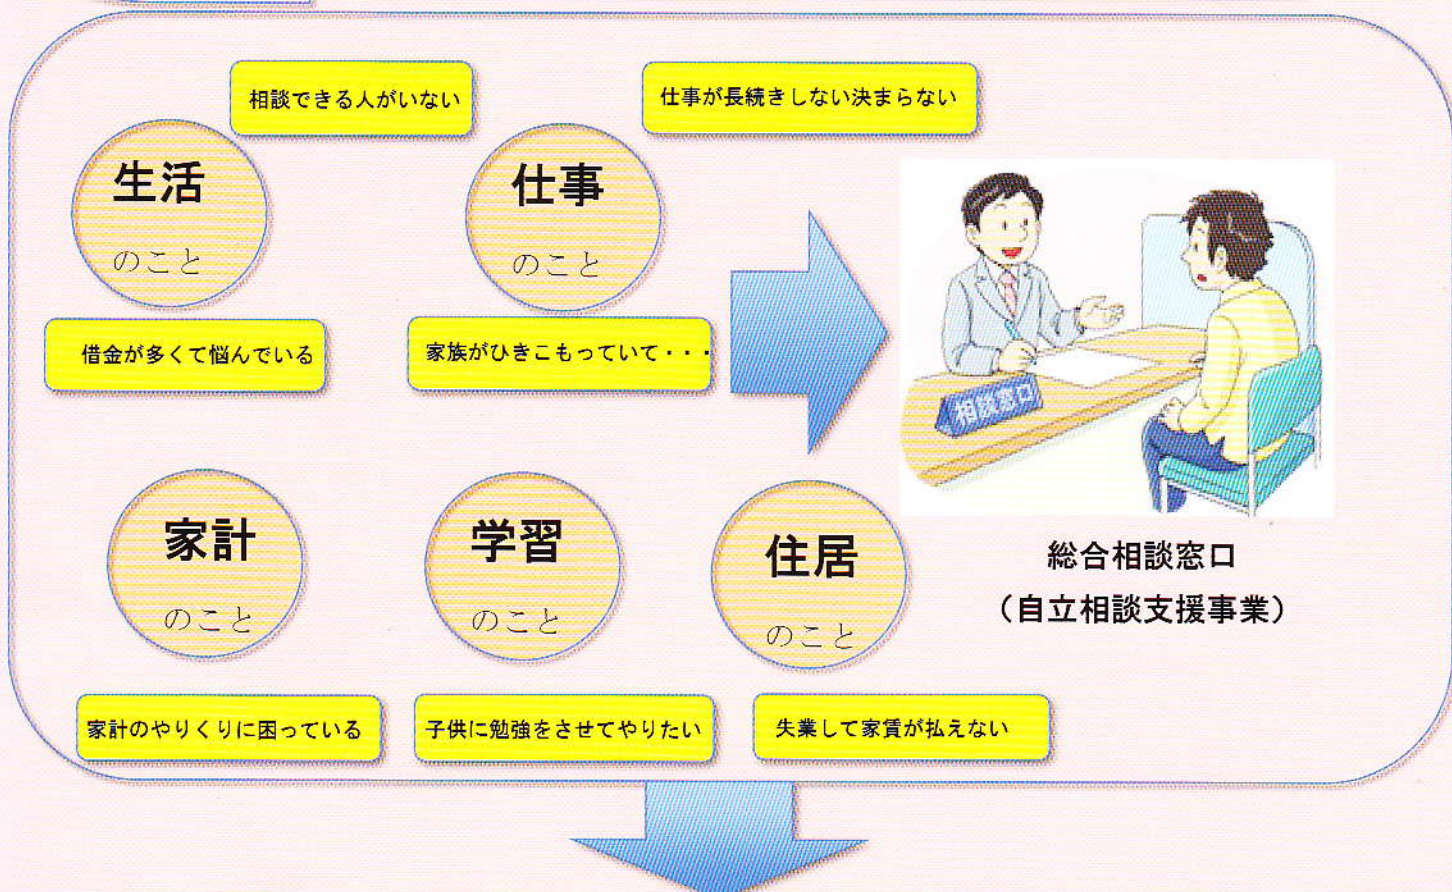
相談できる人がいない

仕事が長続きしない決まらない

生活
のこと

仕事
のこと

借金が多くて悩んでいる

家族がひきこもっていて・・・

相談窓口

家計
のこと

学習
のこと

住居
のこと

総合相談窓口
（自立相談支援事業）

家計のやりくりに困っている

子供に勉強をさせてやりたい

失業して家賃が払えない